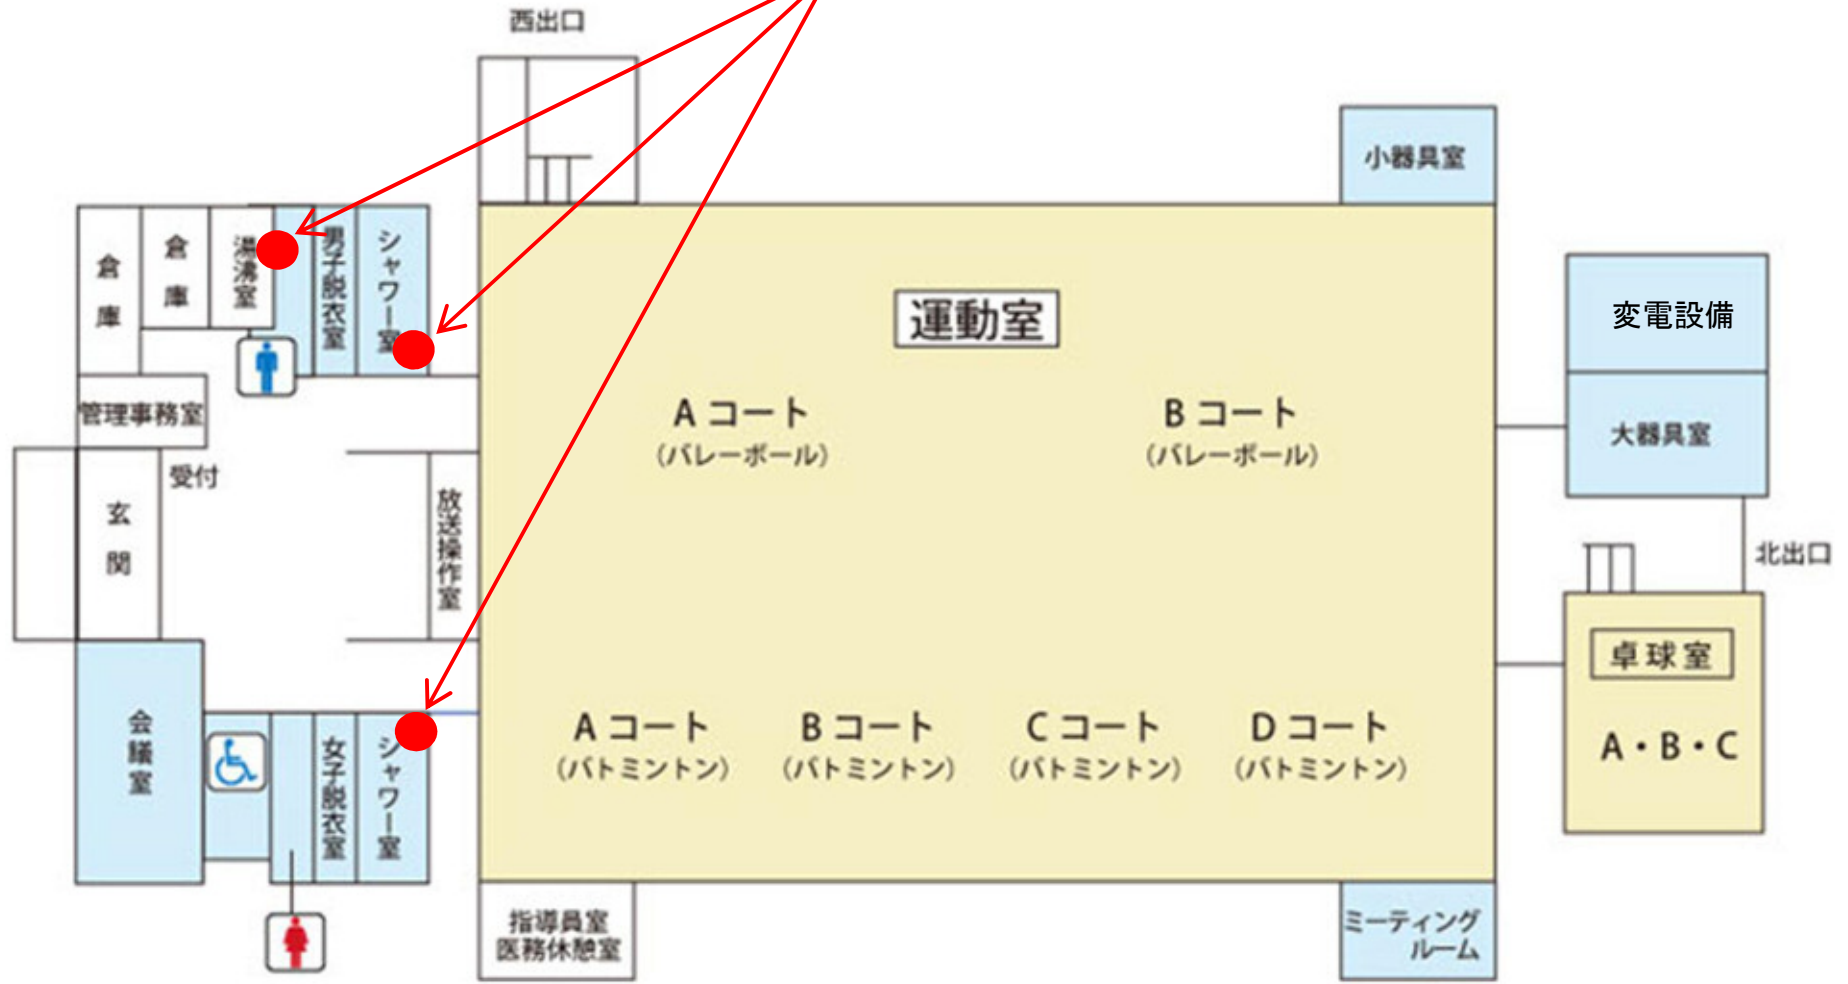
西出口

小器具室

倉庫

倉庫

湯沸室

男子脱衣室

シャワー室

運動室

変電設備

管理事務室

Aコート
(バレーボール)

Bコート
(バレーボール)

大器具室

受付

玄関

放送操作室

北出口

卓球室

A・B・C

会議室

女子脱衣室

シャワー室

Aコート
(バトミントン)

Bコート
(バトミントン)

Cコート
(バトミントン)

Dコート
(バトミントン)

指導員室
医務休憩室

ミーティングルーム